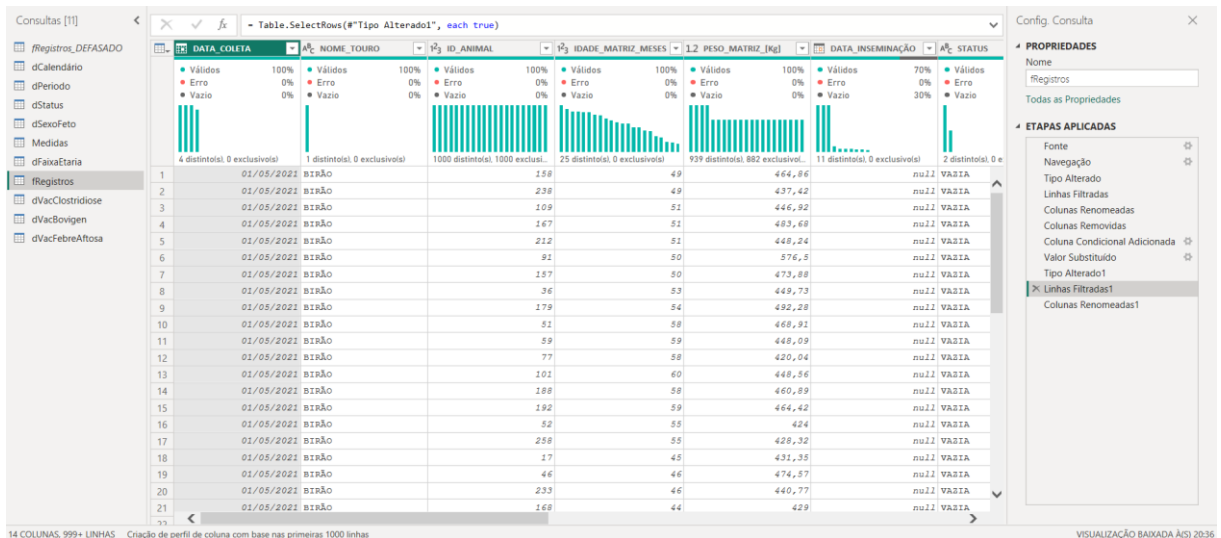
Consultas [11]

fRegistros_DEFASADO
dCalendário
dPeriodo
dStatus
dSexoFeto
Medidas
dFaixaEtaria
fRegistros
dVacClostridiose
dVacBovigen
dVacFebreAftosa

fx = Table.SelectRows(#"Tipo Alterado1", each true)

| | DATA_COLETA | NOME_TOURO | ID_ANIMAL | IDADE_MATRIZ_MESES | PESO_MATRIZ_[Kg] | DATA_INSEMINAÇÃO | STATUS |
|---|---|---|---|---|---|---|---|
| | Válidos 100% Erro 0% Vazio 0% | Válidos 100% Erro 0% Vazio 0% | Válidos 100% Erro 0% Vazio 0% | Válidos 100% Erro 0% Vazio 0% | Válidos 100% Erro 0% Vazio 0% | Válidos 70% Erro 0% Vazio 30% | Válidos Erro Vazio |
| | 4 distinto(s), 0 exclusivo(s) | 1 distinto(s), 0 exclusivo(s) | 1000 distinto(s), 1000 exclusi... | 25 distinto(s), 0 exclusivo(s) | 939 distinto(s), 882 exclusivo(... | 11 distinto(s), 0 exclusivo(s) | 2 distinto(s), 0 e |
| 1 | 01/05/2021 | BIRÃO | 158 | 49 | 464,86 | null | VAZIA |
| 2 | 01/05/2021 | BIRÃO | 238 | 49 | 437,42 | null | VAZIA |
| 3 | 01/05/2021 | BIRÃO | 109 | 51 | 446,92 | null | VAZIA |
| 4 | 01/05/2021 | BIRÃO | 167 | 51 | 483,68 | null | VAZIA |
| 5 | 01/05/2021 | BIRÃO | 212 | 51 | 448,24 | null | VAZIA |
| 6 | 01/05/2021 | BIRÃO | 91 | 50 | 576,5 | null | VAZIA |
| 7 | 01/05/2021 | BIRÃO | 157 | 50 | 473,88 | null | VAZIA |
| 8 | 01/05/2021 | BIRÃO | 36 | 53 | 449,73 | null | VAZIA |
| 9 | 01/05/2021 | BIRÃO | 179 | 54 | 492,28 | null | VAZIA |
| 10 | 01/05/2021 | BIRÃO | 51 | 58 | 468,91 | null | VAZIA |
| 11 | 01/05/2021 | BIRÃO | 59 | 59 | 448,09 | null | VAZIA |
| 12 | 01/05/2021 | BIRÃO | 77 | 58 | 420,04 | null | VAZIA |
| 13 | 01/05/2021 | BIRÃO | 101 | 60 | 448,56 | null | VAZIA |
| 14 | 01/05/2021 | BIRÃO | 188 | 58 | 460,89 | null | VAZIA |
| 15 | 01/05/2021 | BIRÃO | 192 | 59 | 464,42 | null | VAZIA |
| 16 | 01/05/2021 | BIRÃO | 52 | 55 | 424 | null | VAZIA |
| 17 | 01/05/2021 | BIRÃO | 258 | 55 | 428,32 | null | VAZIA |
| 18 | 01/05/2021 | BIRÃO | 17 | 45 | 431,35 | null | VAZIA |
| 19 | 01/05/2021 | BIRÃO | 46 | 46 | 474,57 | null | VAZIA |
| 20 | 01/05/2021 | BIRÃO | 233 | 46 | 440,77 | null | VAZIA |
| 21 | 01/05/2021 | BIRÃO | 168 | 44 | 429 | null | VAZIA |

Config. Consulta
PROPRIEDADES
Nome
fRegistros
Todas as Propriedades
ETAPAS APLICADAS
Fonte
Navegação
Tipo Alterado
Linhas Filtradas
Colunas Renomeadas
Colunas Removidas
Coluna Condicional Adicionada
Valor Substituído
Tipo Alterado1
Linhas Filtradas1
Colunas Renomeadas1

14 COLUNAS, 999+ LINHAS Criação de perfil de coluna com base nas primeiras 1000 linhas
VISUALIZAÇÃO BAIXADA À(S) 20:36